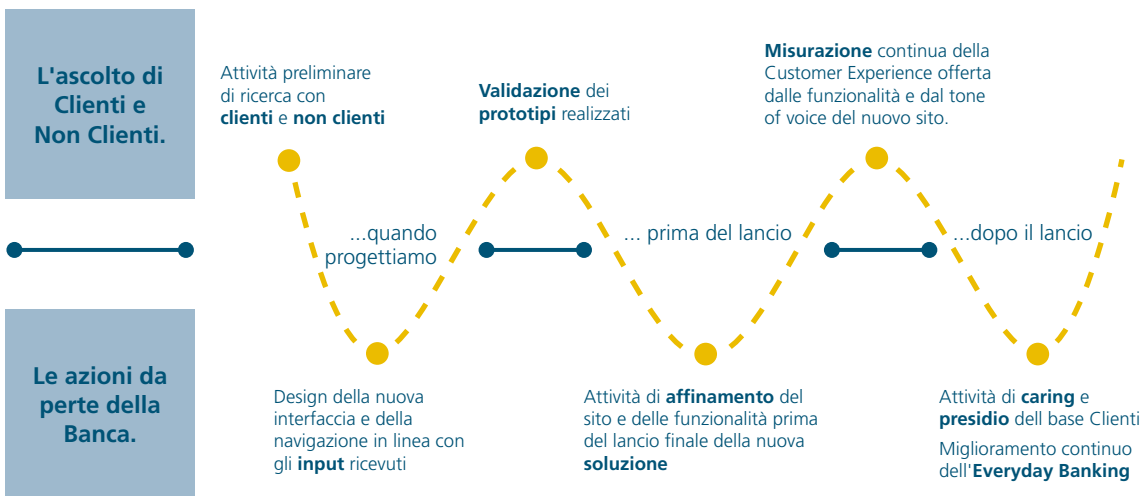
L'ascolto di Clienti e Non Clienti.

Attività preliminare di ricerca con clienti e non clienti

Validazione dei prototipi realizzati

Misurazione continua della Customer Experience offerta dalle funzionalità e dal tone of voice del nuovo sito.

...quando progettiamo

... prima del lancio

...dopo il lancio

Le azioni da perte della Banca.

Design della nuova interfaccia e della navigazione in linea con gli input ricevuti

Attività di affinamento del sito e delle funzionalità prima del lancio finale della nuova soluzione

Attività di caring e presidio dell base Clienti

Miglioramento continuo dell'Everyday Banking